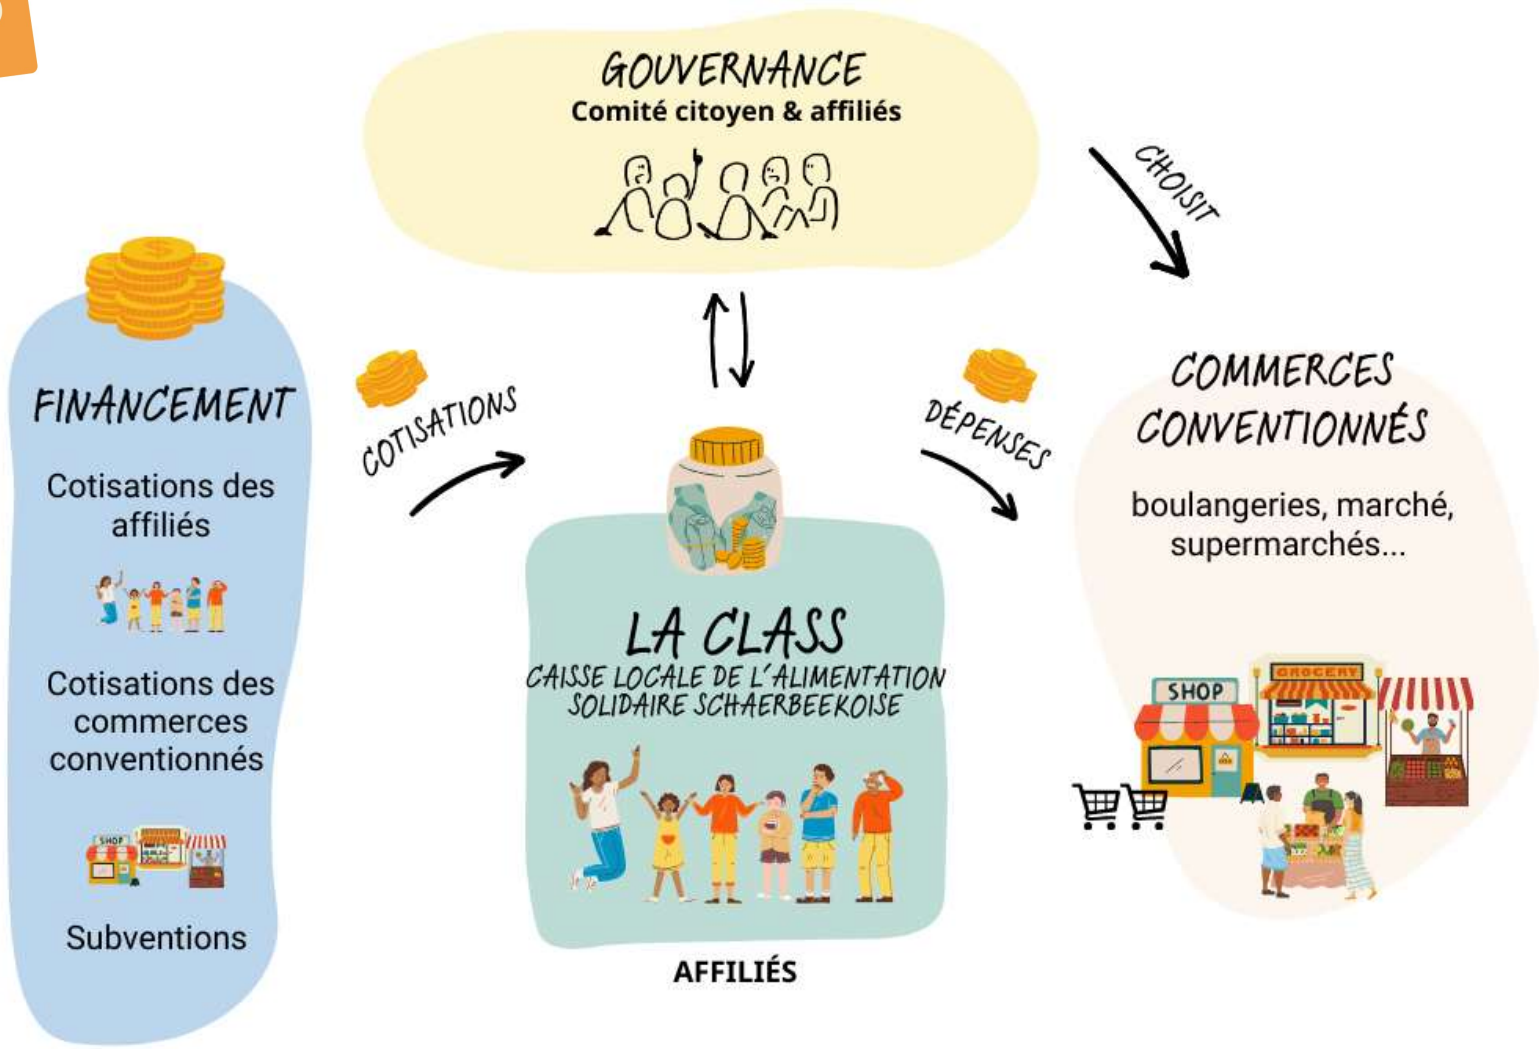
GOUVERNANCE
Comité citoyen & affiliés

CHOISIT

FINANCEMENT

Cotisations des affiliés

Cotisations des commerces conventionnés

SHOP

Subventions

COTISATIONS

DÉPENSES

LA CLASS
CAISSE LOCALE DE L'ALIMENTATION SOLIDAIRE SCHAERBEEKOISE

AFFILIÉS

COMMERCES CONVENTIONNÉS

boulangeries, marché, supermarchés...

SHOP

GROCERY